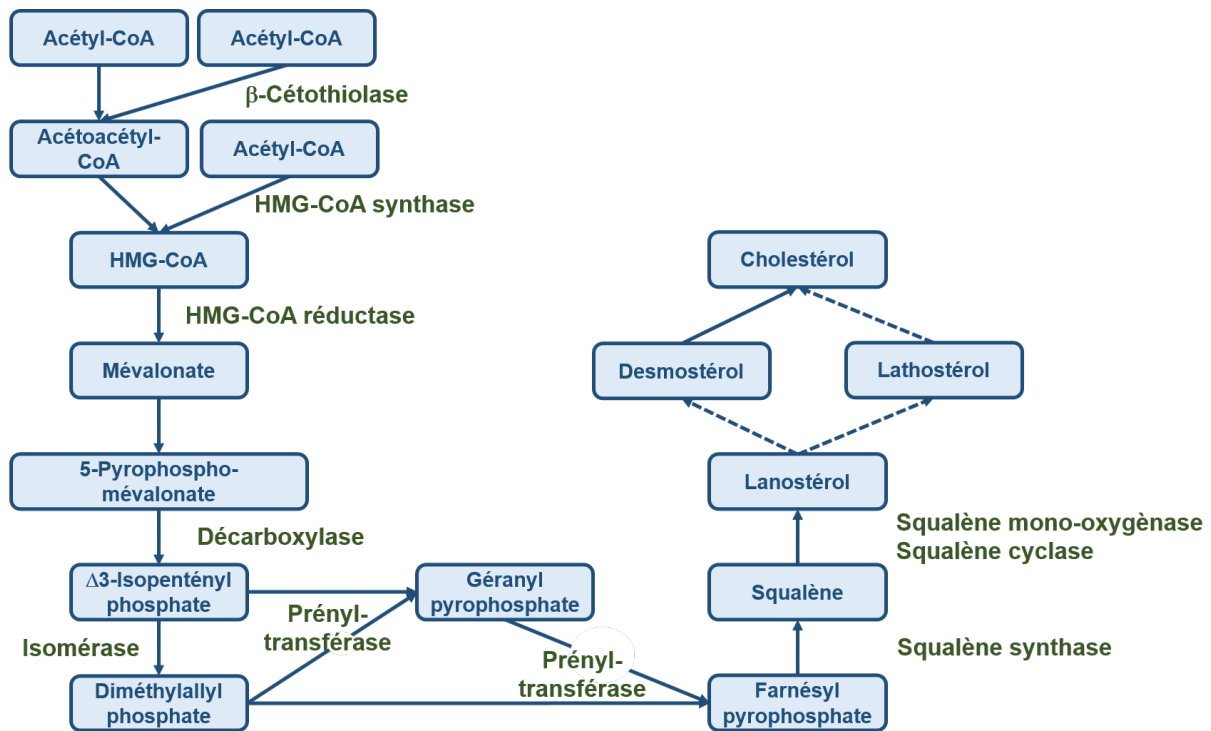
Acétyl-CoA

Acétyl-CoA

β-Cétothiolase

Acétoacétyl-CoA

Acétyl-CoA

HMG-CoA synthase

HMG-CoA

HMG-CoA réductase

Mévalonate

5-Pyrophospho-mévalonate

Décarboxylase

Δ3-Isopentényl phosphate

Isomérase

Diméthylallyl phosphate

Prényl-transférase

Géranyl pyrophosphate

Prényl-transférase

Farnésyl pyrophosphate

Squalène synthase

Squalène

Squalène mono-oxygènase
Squalène cyclase

Lanostérol

Desmostérol

Lathostérol

Cholestérol